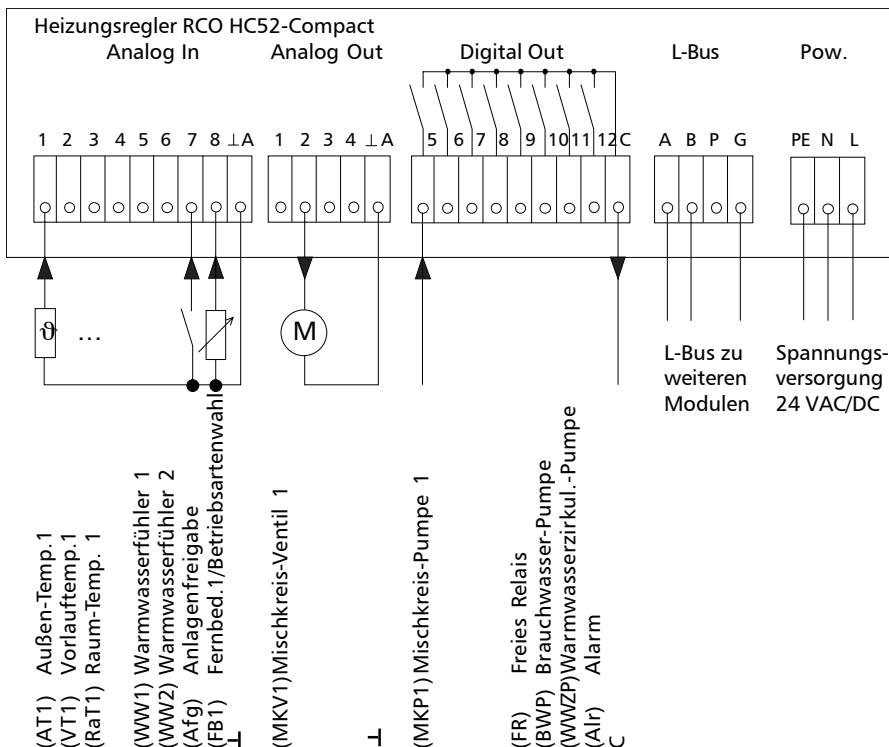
Heizungsregler RCO HC52-Compact

Analog In

1 2 3 4 5 6 7 8 ⊥A

Analog Out

1 2 3 4 ⊥A

Digital Out

5 6 7 8 9 10 11 12 C

L-Bus

A B P G

Pow.

PE N L

ϑ …

M

L-Bus zu weiteren Modulen

Spannungsversorgung 24 VAC/DC

(AT1) Außen-Temp.1
(VT1) Vorlauftemp.1
(RaT1) Raum-Temp. 1

(WW1) Warmwasserfühler 1
(WW2) Warmwasserfühler 2
(Afg) Anlagenfreigabe
(FB1) Fernbed.1/Betriebsartenwahl
⊥

(MKV1) Mischkreis-Ventil 1

⊥

(MKP1) Mischkreis-Pumpe 1

(FR) Freies Relais
(BWP) Brauchwasser-Pumpe
(WWZP) Warmwasserzirkul.-Pumpe
(Alr) Alarm
C